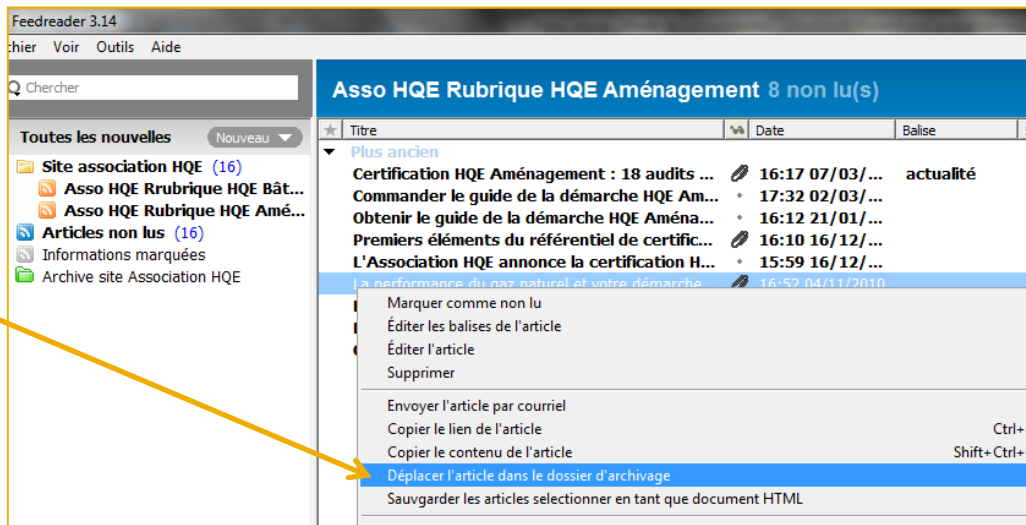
Feedreader 3.14

chier Voir Outils Aide

Chercher

Toutes les nouvelles Nouveau

Site association HQE (16)
Asso HQE Rrubrique HQE Bât...
Asso HQE Rubrique HQE Amé...
Articles non lus (16)
Informations marquées
Archive site Association HQE

Asso HQE Rubrique HQE Aménagement 8 non lu(s)

| Titre | Date | Balise |
|---|---|---|
| Plus ancien | | |
| Certification HQE Aménagement : 18 audits ... | 16:17 07/03/... | actualité |
| Commander le guide de la démarche HQE Am... | 17:32 02/03/... | |
| Obtenir le guide de la démarche HQE Améná... | 16:12 21/01/... | |
| Premiers éléments du référentiel de certific... | 16:10 16/12/... | |
| L'Association HQE annonce la certification H... | 15:59 16/12/... | |
| La performance du gaz naturel et votre démarche... | 16:52 04/11/2010 | |

Marquer comme non lu
Éditer les balises de l'article
Éditer l'article
Supprimer
Envoyer l'article par courriel
Copier le lien de l'article Ctrl+
Copier le contenu de l'article Shift+Ctrl+
Déplacer l'article dans le dossier d'archivage
Sauvgarder les articles selectionner en tant que document HTML